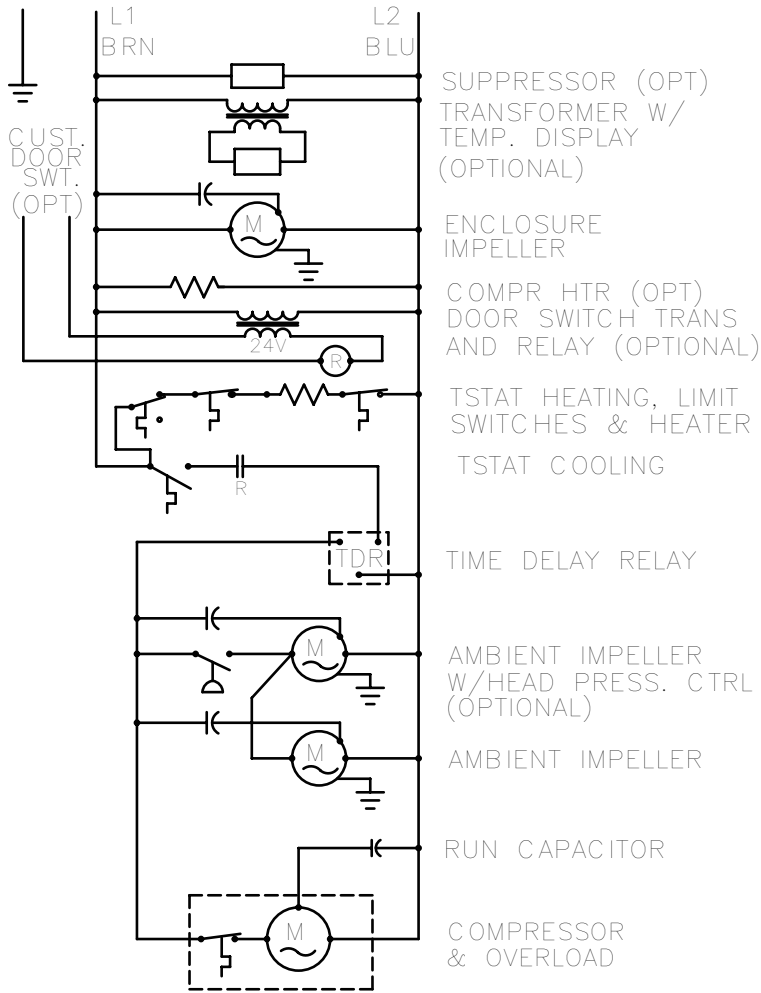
L1
BRN

L2
BLU

CUST.
DOOR
SWT.
(OPT)

SUPPRESSOR (OPT)

TRANSFORMER W/
TEMP. DISPLAY
(OPTIONAL)

M

ENCLOSURE
IMPELLER

COMPR HTR (OPT)

DOOR SWITCH TRANS
AND RELAY (OPTIONAL)

24V

R

TSTAT HEATING, LIMIT
SWITCHES & HEATER

TSTAT COOLING

R

TDR

TIME DELAY RELAY

M

AMBIENT IMPELLER
W/HEAD PRESS. CTRL
(OPTIONAL)

M

AMBIENT IMPELLER

RUN CAPACITOR

M

COMPRESSOR
& OVERLOAD